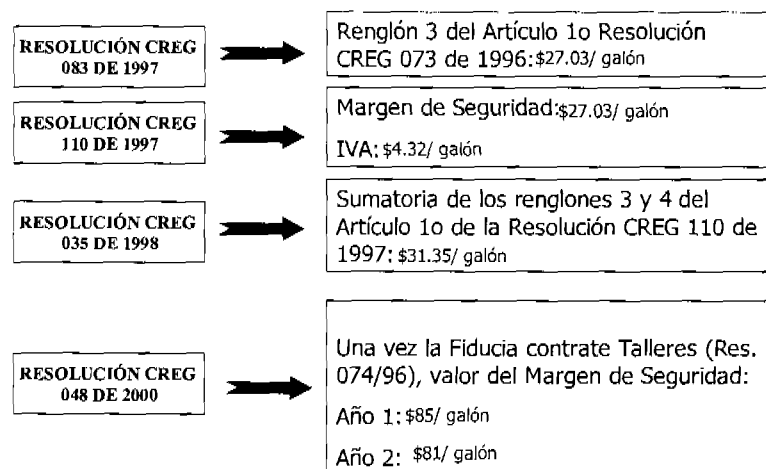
RESOLUCIÓN CREG 083 DE 1997

Renglón 3 del Artículo 1o Resolución CREG 073 de 1996: \$27.03/ galón

RESOLUCIÓN CREG 110 DE 1997

Margen de Seguridad: \$27.03/ galón

IVA: \$4.32/ galón

RESOLUCIÓN CREG 035 DE 1998

Sumatoria de los renglones 3 y 4 del Artículo 1o de la Resolución CREG 110 de 1997: \$31.35/ galón

RESOLUCIÓN CREG 048 DE 2000

Una vez la Fiducia contrate Talleres (Res. 074/96), valor del Margen de Seguridad:

Año 1: \$85/ galón

Año 2: \$81/ galón